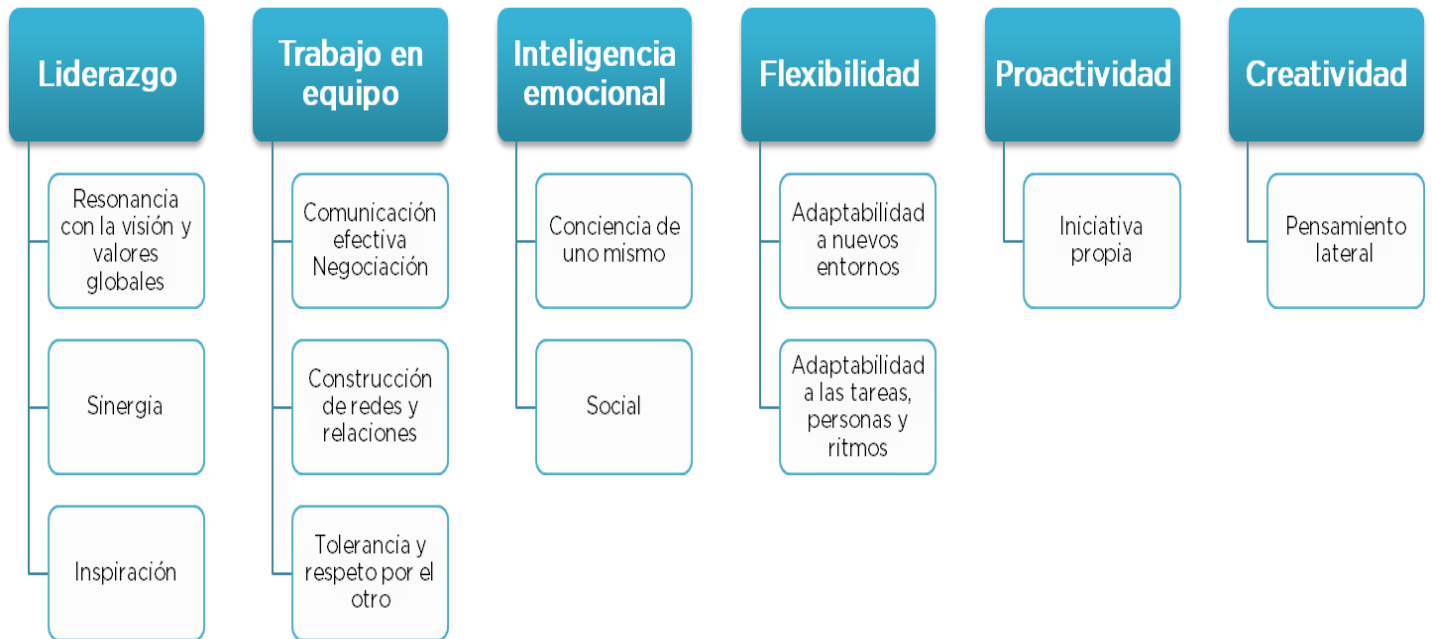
Liderazgo

Resonancia con la visión y valores globales

Sinergia

Inspiración

Trabajo en equipo

Comunicación efectiva Negociación

Construcción de redes y relaciones

Tolerancia y respeto por el otro

Inteligencia emocional

Conciencia de uno mismo

Social

Flexibilidad

Adaptabilidad a nuevos entornos

Adaptabilidad a las tareas, personas y ritmos

Proactividad

Iniciativa propia

Creatividad

Pensamiento lateral